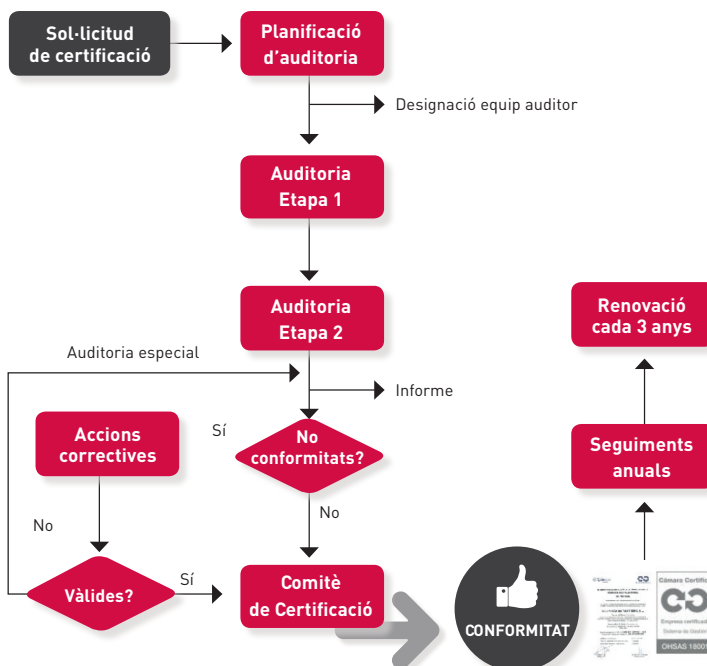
Sol·licitud de certificació

Planificació d'auditoria

Designació equip auditor

Auditoria Etapa 1

Auditoria Etapa 2

Auditoria especial

Informe

Sí

No conformitats?

Accions correctives

No

No

Vàlides?

Sí

Comitè de Certificació

CONFORMITAT

Renovació cada 3 anys

Seguiments anuals

Cámara Certific

Empresa certificad

Sistema de Gestión

OHSAS 18001